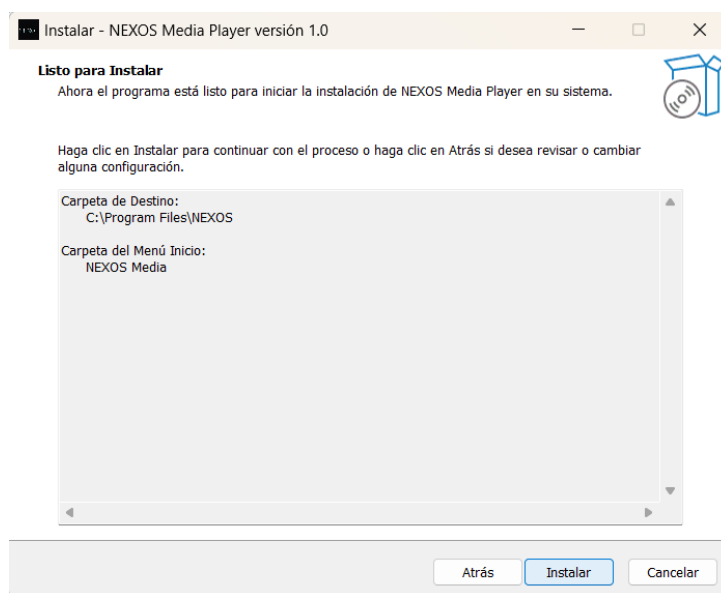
Instalar - NEXOS Media Player versión 1.0

Listo para Instalar
Ahora el programa está listo para iniciar la instalación de NEXOS Media Player en su sistema.

Haga clic en Instalar para continuar con el proceso o haga clic en Atrás si desea revisar o cambiar alguna configuración.

Carpeta de Destino:
C:\Program Files\NEXOS

Carpeta del Menú Inicio:
NEXOS Media

Atrás Instalar Cancelar